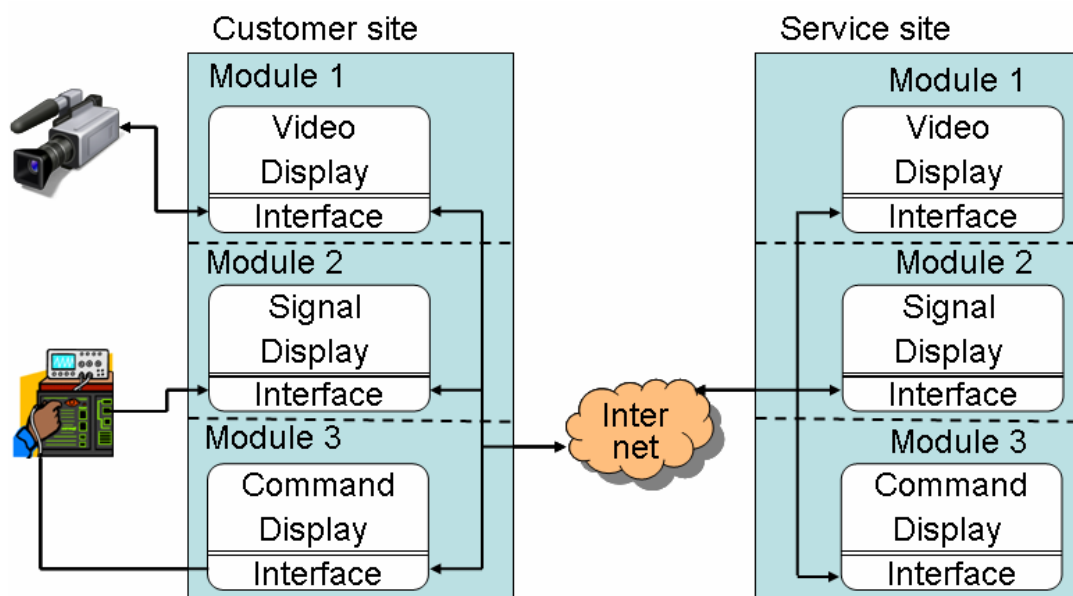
Customer site

Module 1

Video Display

Interface

Module 2

Signal Display

Interface

Module 3

Command Display

Interface

Inter net

Service site

Module 1

Video Display

Interface

Module 2

Signal Display

Interface

Module 3

Command Display

Interface